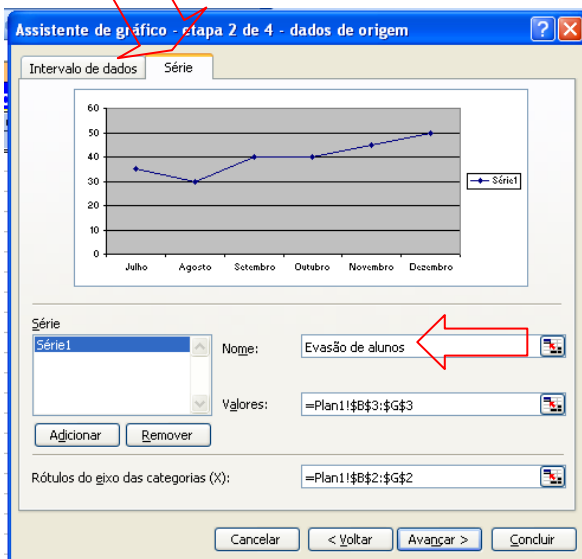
Assistente de gráfico - etapa 2 de 4 - dados de origem

Intervalo de dados
Série

60
50
40
30
20
10
0
Julho
Agosto
Setembro
Outubro
Novembro
Dezembro
Série1

Série
Série1
Nome:
Evasão de alunos
Valores:
=Plan1!$B$3:$G$3
Adicionar
Remover
Rótulos do eixo das categorias (X):
=Plan1!$B$2:$G$2

Cancelar
< Voltar
Avançar >
Concluir